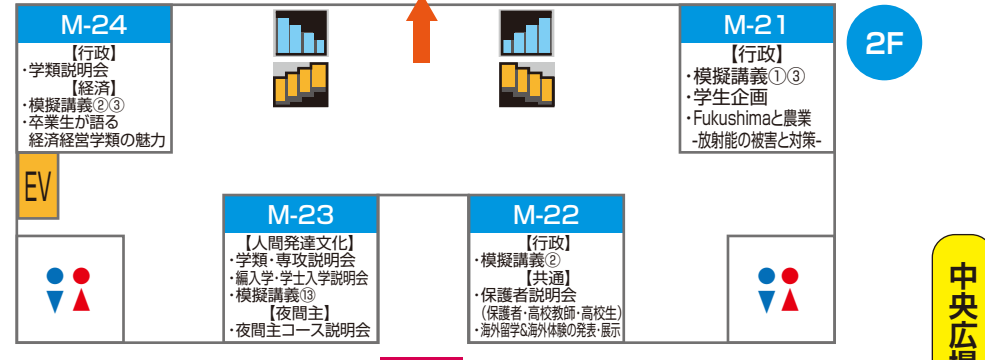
M-24

【行政】
・学類説明会
【経済】
・模擬講義②③
・卒業生が語る
経済経営学類の魅力

M-21

【行政】
・模擬講義①③
・学生企画
・Fukushimaと農業
-放射能の被害と対策-

2F

EV

M-23

【人間発達文化】
・学類・専攻説明会
・編入学・学士入学説明会
・模擬講義⑬
【夜間主】
・夜間主コース説明会

M-22

【行政】
・模擬講義②
【共通】
・保護者説明会
(保護者・高校教師・高校生)
・海外留学&海外体験の発表・展示

中央広場